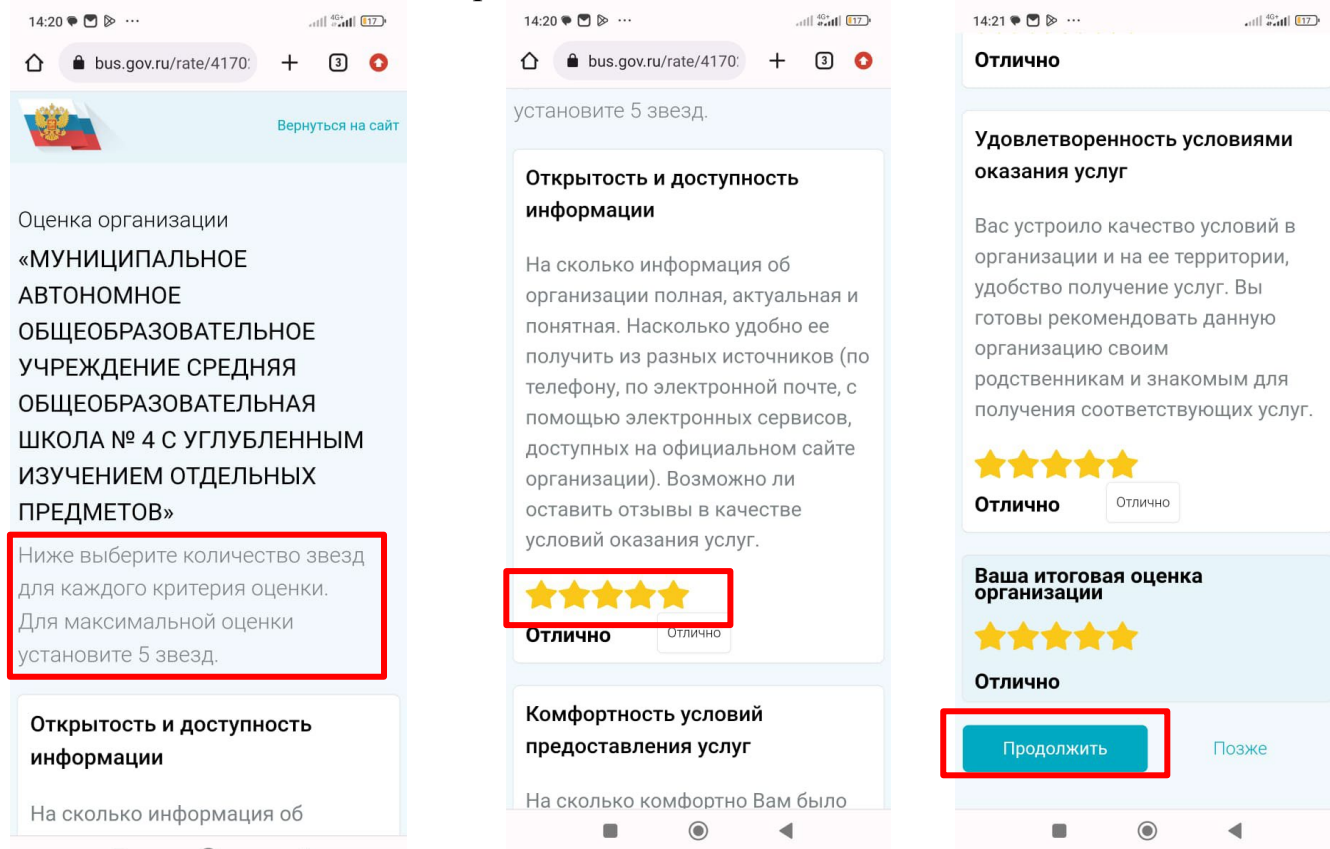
14:20 ···
17
bus.gov.ru/rate/4170
3
Вернуться на сайт

Оценка организации
«МУНИЦИПАЛЬНОЕ АВТОНОМНОЕ ОБЩЕОБРАЗОВАТЕЛЬНОЕ УЧРЕЖДЕНИЕ СРЕДНЯЯ ОБЩЕОБРАЗОВАТЕЛЬНАЯ ШКОЛА № 4 С УГЛУБЛЕННЫМ ИЗУЧЕНИЕМ ОТДЕЛЬНЫХ ПРЕДМЕТОВ»

Ниже выберите количество звезд для каждого критерия оценки. Для максимальной оценки установите 5 звезд.

Открытость и доступность информации

На сколько информация об

14:20 ···
17
bus.gov.ru/rate/4170
3

установите 5 звезд.

Открытость и доступность информации

На сколько информация об организации полная, актуальная и понятная. Насколько удобно ее получить из разных источников (по телефону, по электронной почте, с помощью электронных сервисов, доступных на официальном сайте организации). Возможно ли оставить отзывы в качестве условий оказания услуг.

Отлично Отлично

Комфортность условий предоставления услуг

На сколько комфортно Вам было

14:21 ···
17

Отлично

Удовлетворенность условиями оказания услуг

Вас устроило качество условий в организации и на ее территории, удобство получение услуг. Вы готовы рекомендовать данную организацию своим родственникам и знакомым для получения соответствующих услуг.

Отлично Отлично

Ваша итоговая оценка организации

Отлично

Продолжить Позже